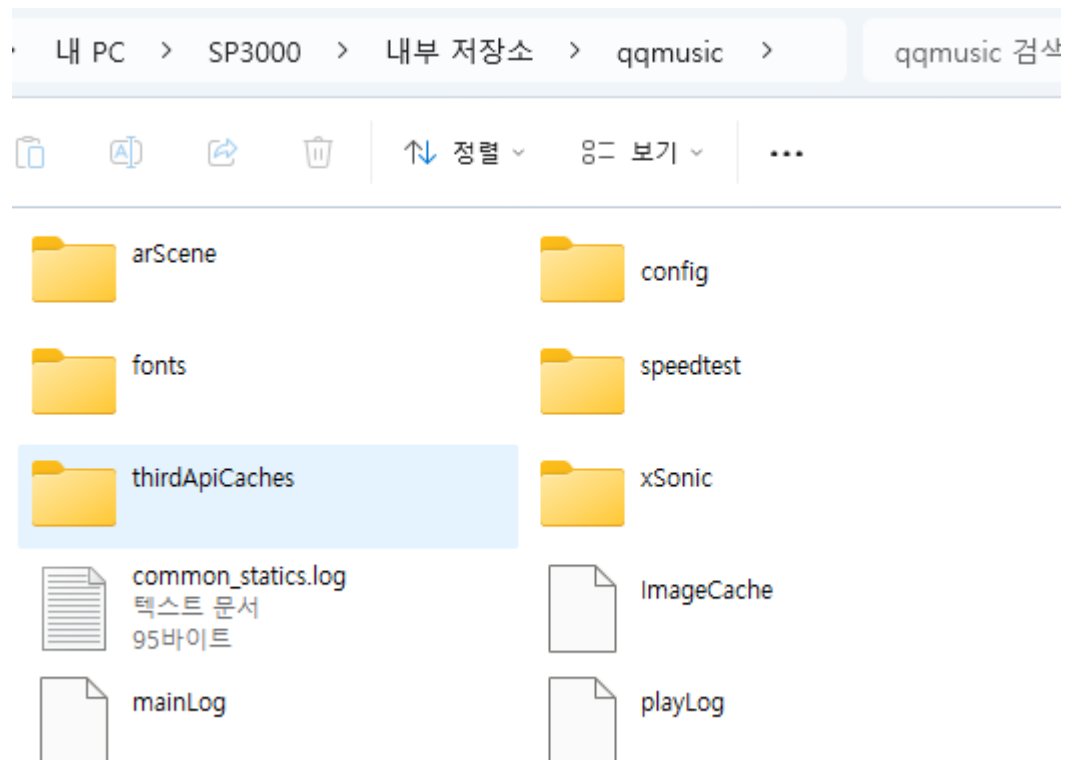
› 내 PC › SP3000 › 내부 저장소 › qqmusic ›

qqmusic 검색

정렬 ⌄ 보기 ⌄ ...

arScene

config

fonts

speedtest

thirdApiCaches

xSonic

common_statics.log
텍스트 문서
95바이트

ImageCache

mainLog

playLog